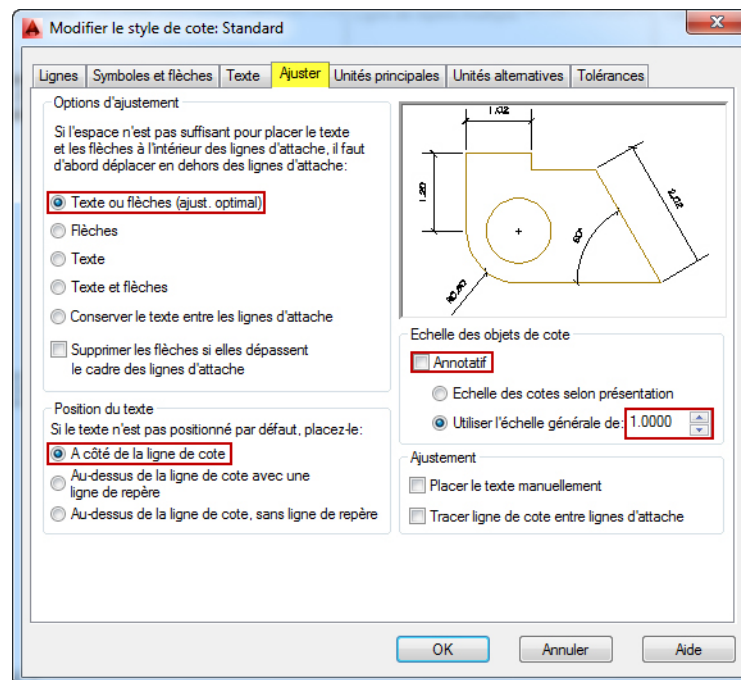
Modifier le style de cote: Standard

Lignes | Symboles et flèches | Texte | Ajuster | Unités principales | Unités alternatives | Tolérances

Options d'ajustement

Si l'espace n'est pas suffisant pour placer le texte et les flèches à l'intérieur des lignes d'attache, il faut d'abord déplacer en dehors des lignes d'attache:

Texte ou flèches (ajust. optimal)

Flèches

Texte

Texte et flèches

Conserver le texte entre les lignes d'attache

Supprimer les flèches si elles dépassent le cadre des lignes d'attache

1.02

1.20

2.02

60°

R0.80

Echelle des objets de cote

Annotatif

Echelle des cotes selon présentation

Utiliser l'échelle générale de: 1.0000

Position du texte

Si le texte n'est pas positionné par défaut, placez-le:

A côté de la ligne de cote

Au-dessus de la ligne de cote avec une ligne de repère

Au-dessus de la ligne de cote, sans ligne de repère

Ajustement

Placer le texte manuellement

Tracer ligne de cote entre lignes d'attache

OK | Annuler | Aide